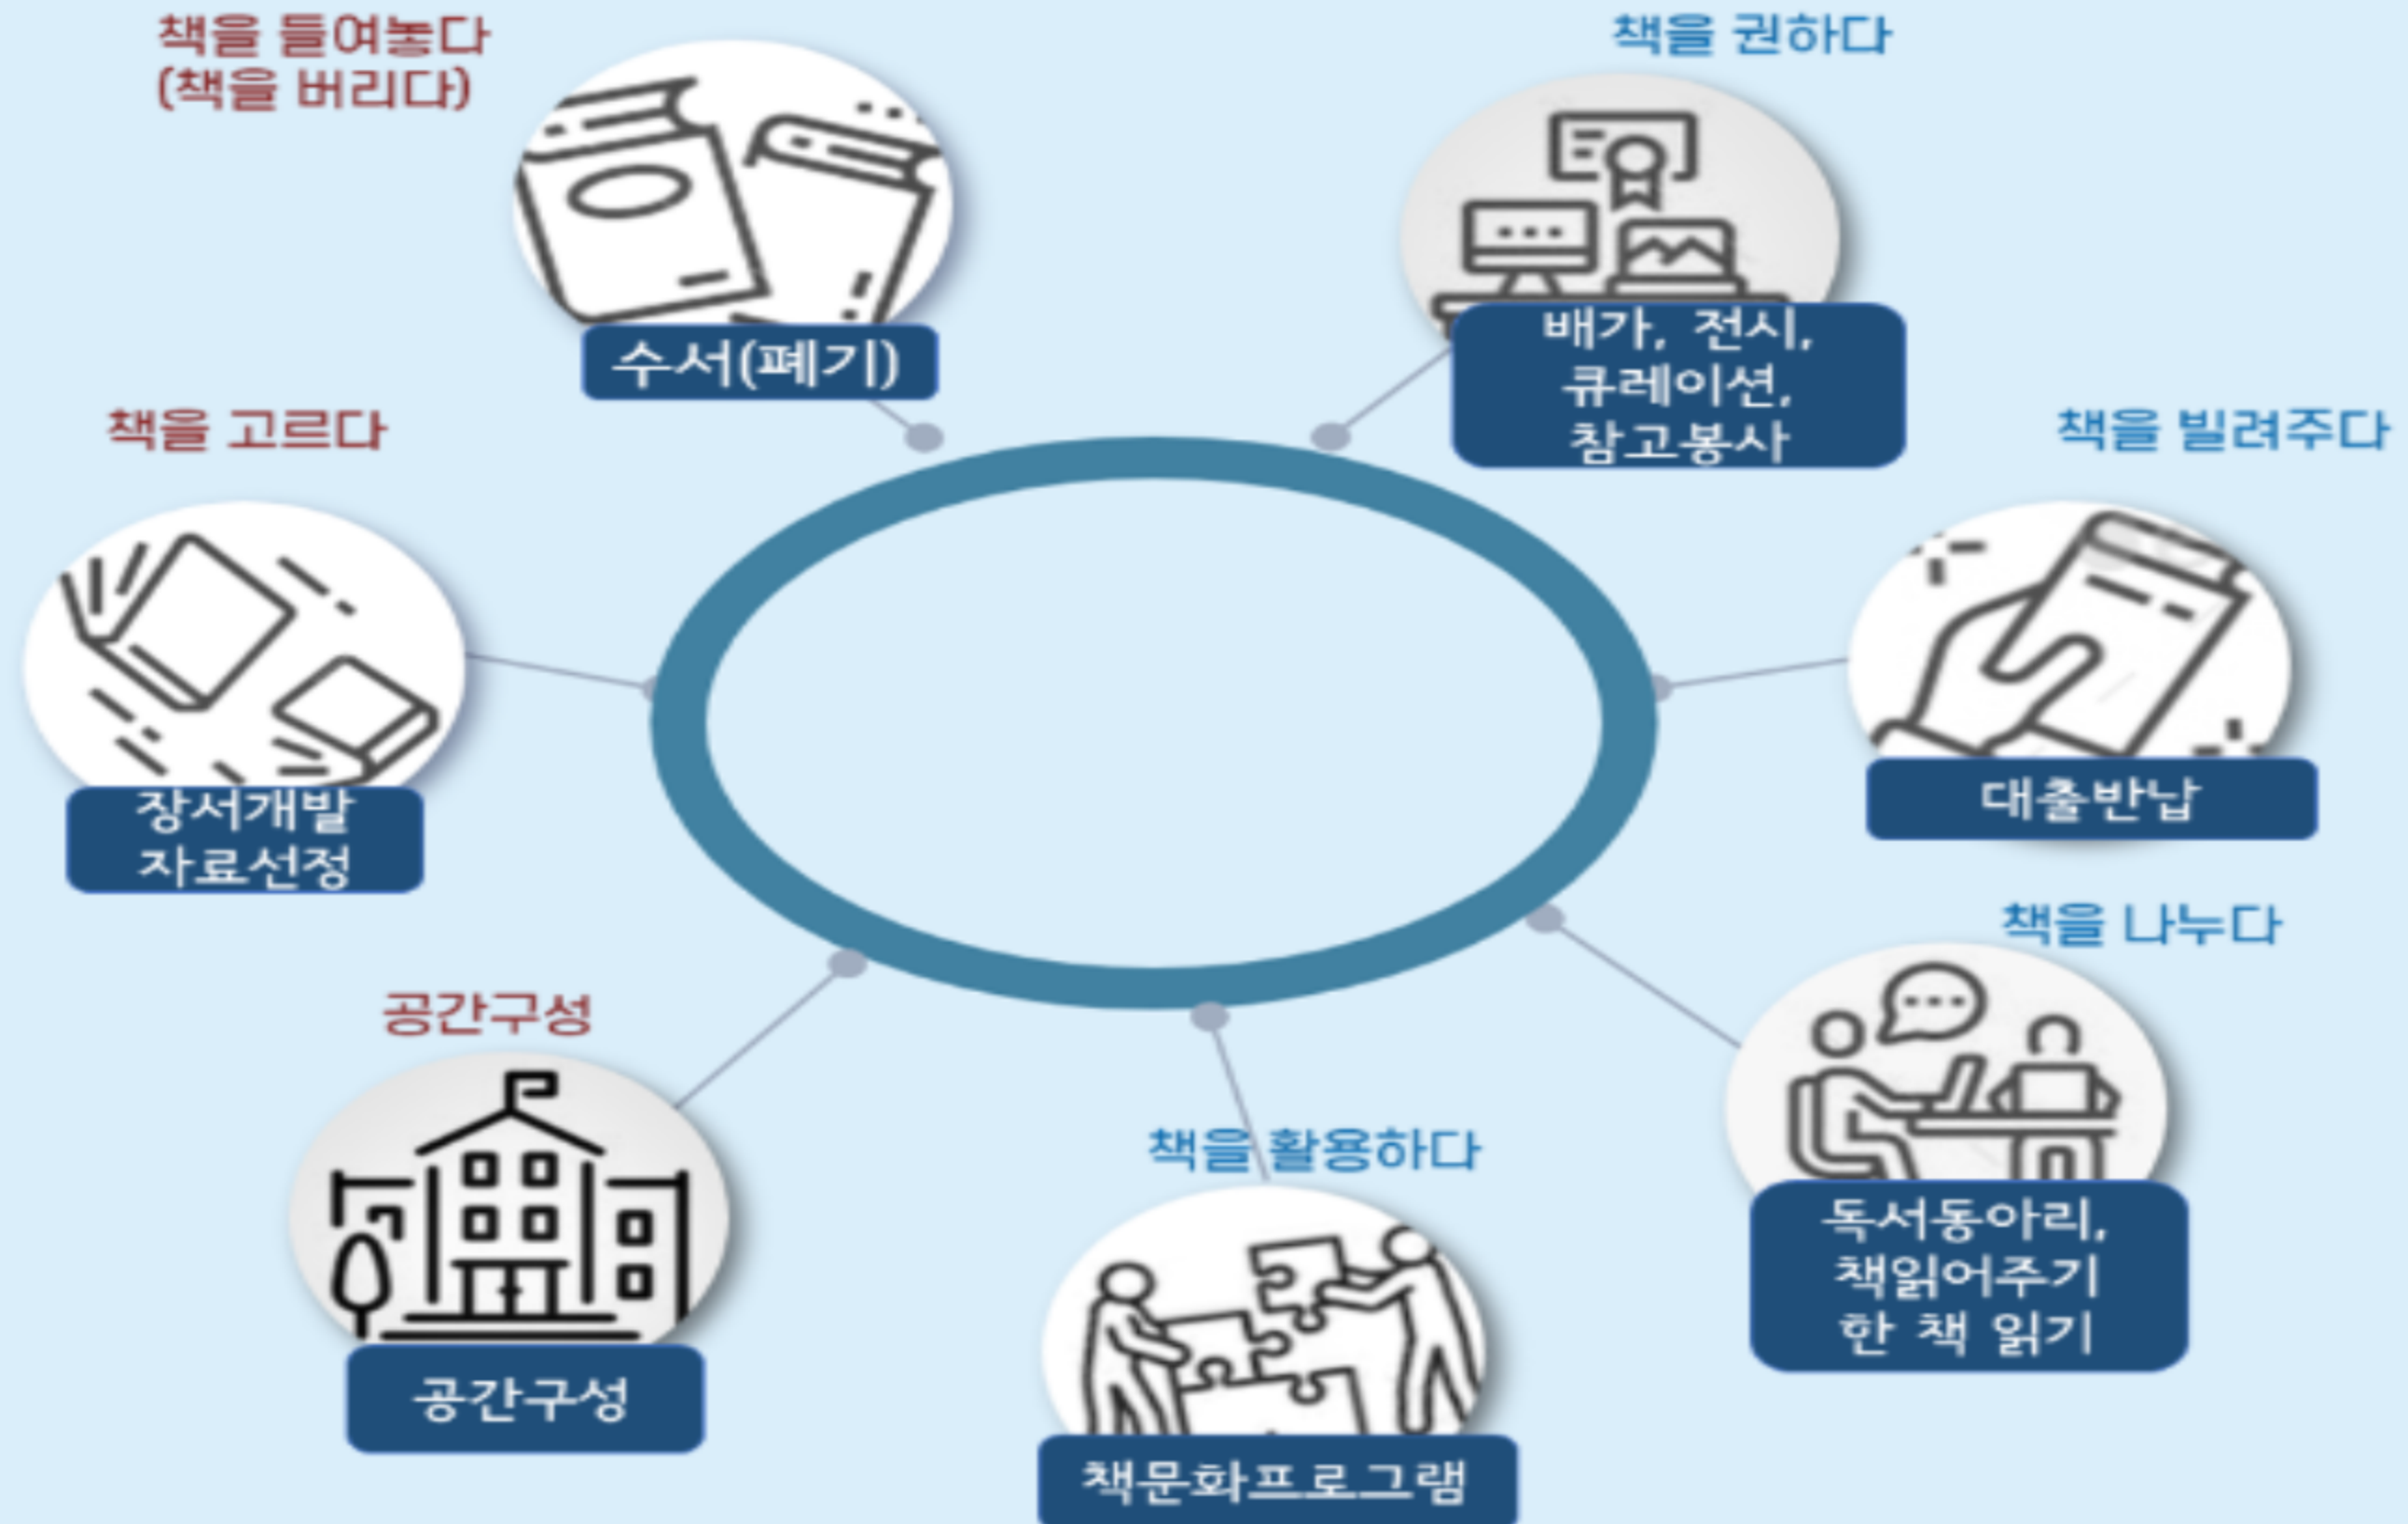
책을 들여놓다
(책을 버리다)

수서(폐기)

책을 권하다

배가, 전시, 큐레이션, 참고봉사

책을 고르다

장서개발
자료선정

책을 빌려주다

대출반납

책을 나누다

독서동아리, 책읽어주기 한 책 읽기

공간구성

공간구성

책을 활용하다

책문화프로그램